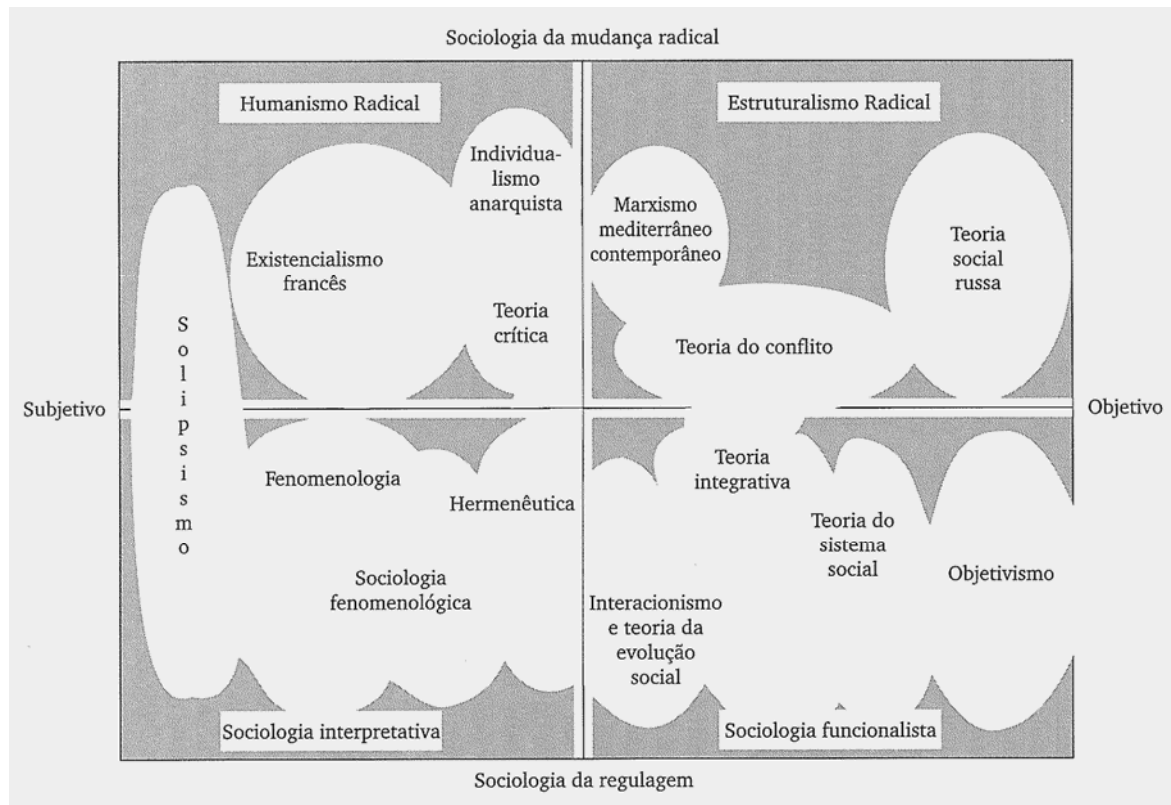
Sociologia da mudança radical

Humanismo Radical

Individualismo anarquista

Existencialismo francês

Teoria crítica

Estruturalismo Radical

Marxismo mediterrâneo contemporâneo

Teoria social russa

Teoria do conflito

Subjetivo

Solipsismo

Objetivo

Fenomenologia

Hermenêutica

Sociologia fenomenológica

Teoria integrativa

Teoria do sistema social

Objetivismo

Interacionismo e teoria da evolução social

Sociologia interpretativa

Sociologia funcionalista

Sociologia da regulagem